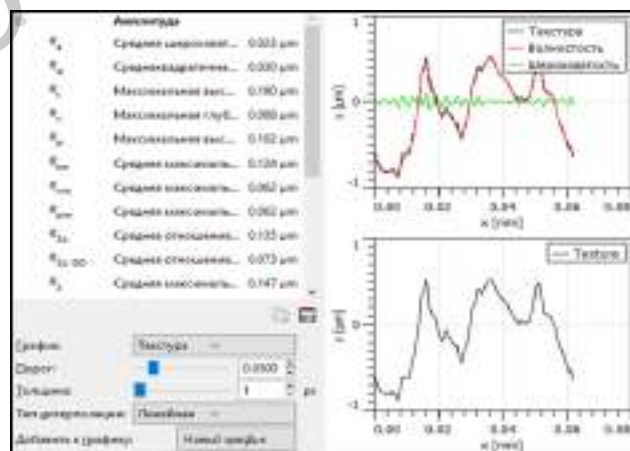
Амплитуда

$R_a$ Среднее арифмет... 0.033 µm

$R_q$ Среднеквадратичн... 0.000 µm

$R_t$ Максимальная выс... 0.180 µm

$R_v$ Максимальная глуб... 0.088 µm

$R_p$ Максимальная выс... 0.102 µm

$R_{tm}$ Среднее максималь... 0.128 µm

$R_{vm}$ Среднее максималь... 0.062 µm

$R_{pm}$ Среднее максималь... 0.062 µm

$R_{3z}$ Среднее отношение... 0.135 µm

$R_{3z\,ISO}$ Среднее отношение... 0.073 µm

$R_z$ Среднее максималь... 0.147 µm

Графики: Текстура

Порог: 0.0500

Толщина: 1 px

Тип интерполяции: Линейная

Добавить к графику: Новый график

Текстура
Волнистость
Шероховатость

z [µm]

1
0
-1

0.00 0.02 0.04 0.06 0.08

x [mm]

Texture

z [µm]

1
0
-1

0.00 0.02 0.04 0.06 0.08

x [mm]